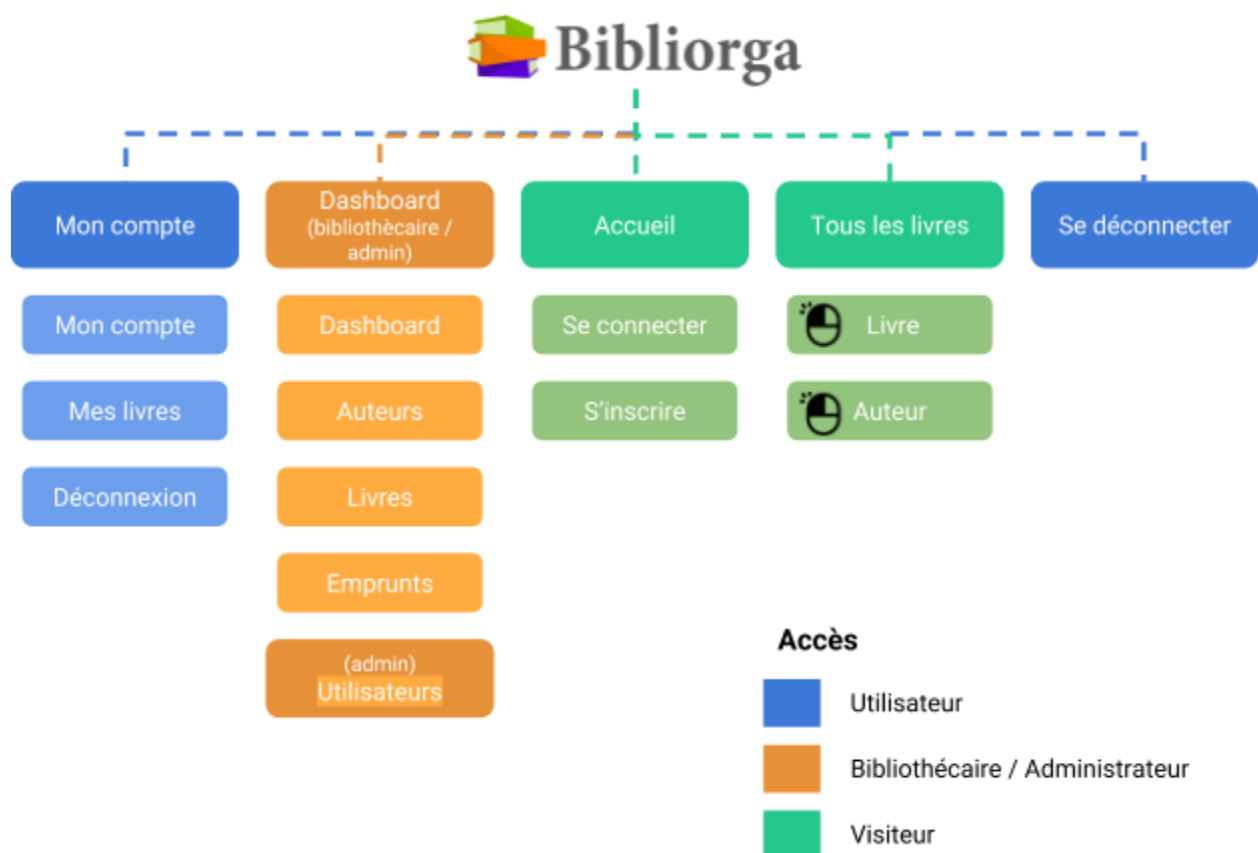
Bibliorga

Mon compte

Mon compte

Mes livres

Déconnexion

Dashboard (bibliothècaire / admin)

Dashboard

Auteurs

Livres

Emprunts

(admin) Utilisateurs

Accueil

Se connecter

S'inscrire

Tous les livres

Livre

Auteur

Se déconnecter

Accès

Utilisateur

Bibliothécaire / Administrateur

Visiteur